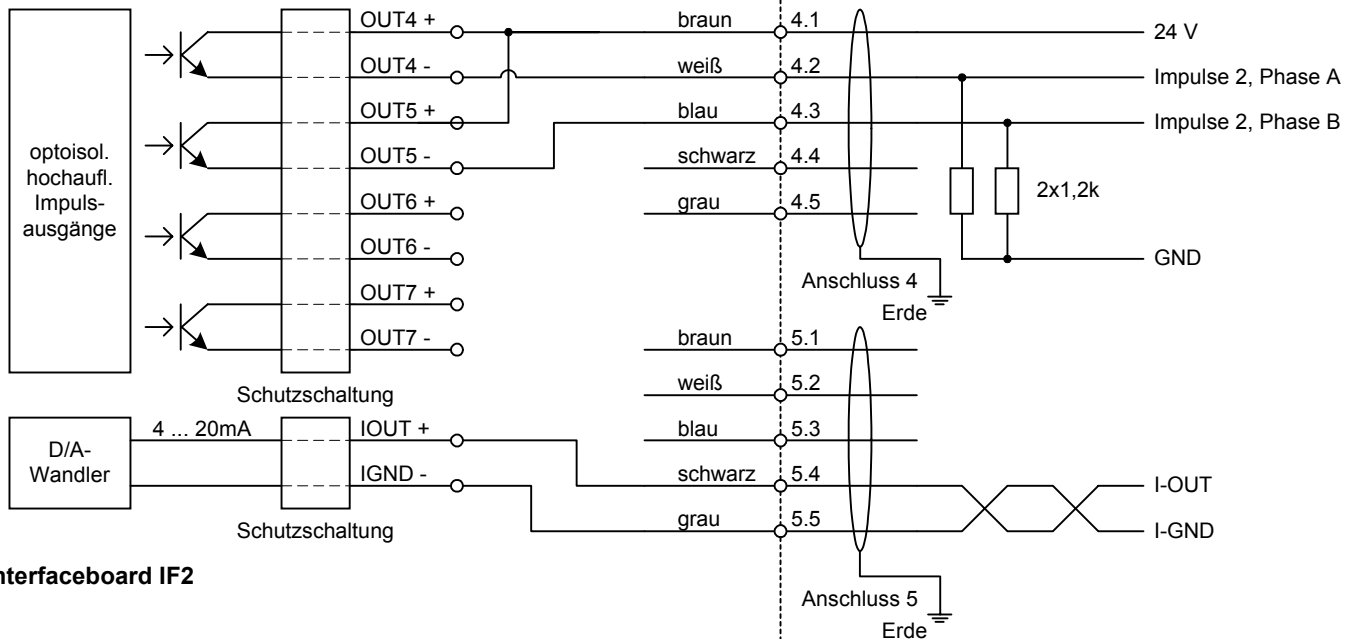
optoisol. hochaufl. Impulsausgänge

OUT4 +
OUT4 -
OUT5 +
OUT5 -
OUT6 +
OUT6 -
OUT7 +
OUT7 -

Schutzschaltung

braun
weiß
blau
schwarz
grau

4.1
4.2
4.3
4.4
4.5

24 V
Impulse 2, Phase A
Impulse 2, Phase B

2x1,2k

GND

Anschluss 4
Erde

braun
weiß
blau
schwarz
grau

5.1
5.2
5.3
5.4
5.5

D/A-Wandler

4 ... 20mA

IOUT +
IGND -

Schutzschaltung

I-OUT
I-GND

nterfaceboard IF2

Anschluss 5
Erde